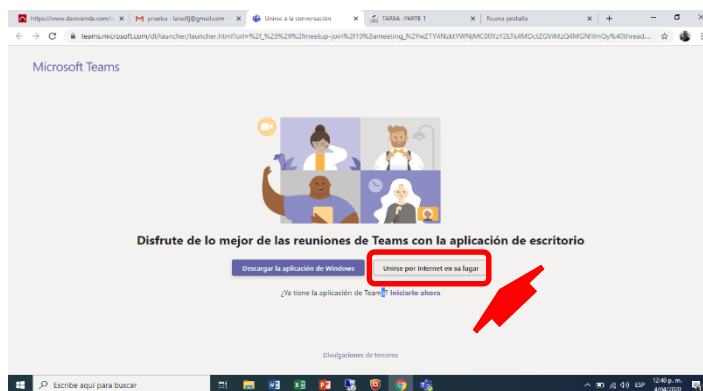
https://www.davivienda.com/ ×
M prueba - laradfj@gmail.com ×
Unirse a la conversación ×
TAREA - PARTE 1 ×
Nueva pestaña ×
+

teams.microsoft.com/dl/launcher/launcher.html?url=%2f_%23%2fl%2fmeetup-join%2f19%3ameeting_N2YwZTY4NzktYWNjMC00YzY2LTk4MDctZGViMzQ4MGNiYmQy%40thread...

Microsoft Teams

Disfrute de lo mejor de las reuniones de Teams con la aplicación de escritorio

Descargar la aplicación de Windows

Unirse por Internet en su lugar

¿Ya tiene la aplicación de Teams? Iniciarlo ahora

Divulgaciones de terceros

Escribe aquí para buscar

ESP 12:40 p. m. 4/04/2020